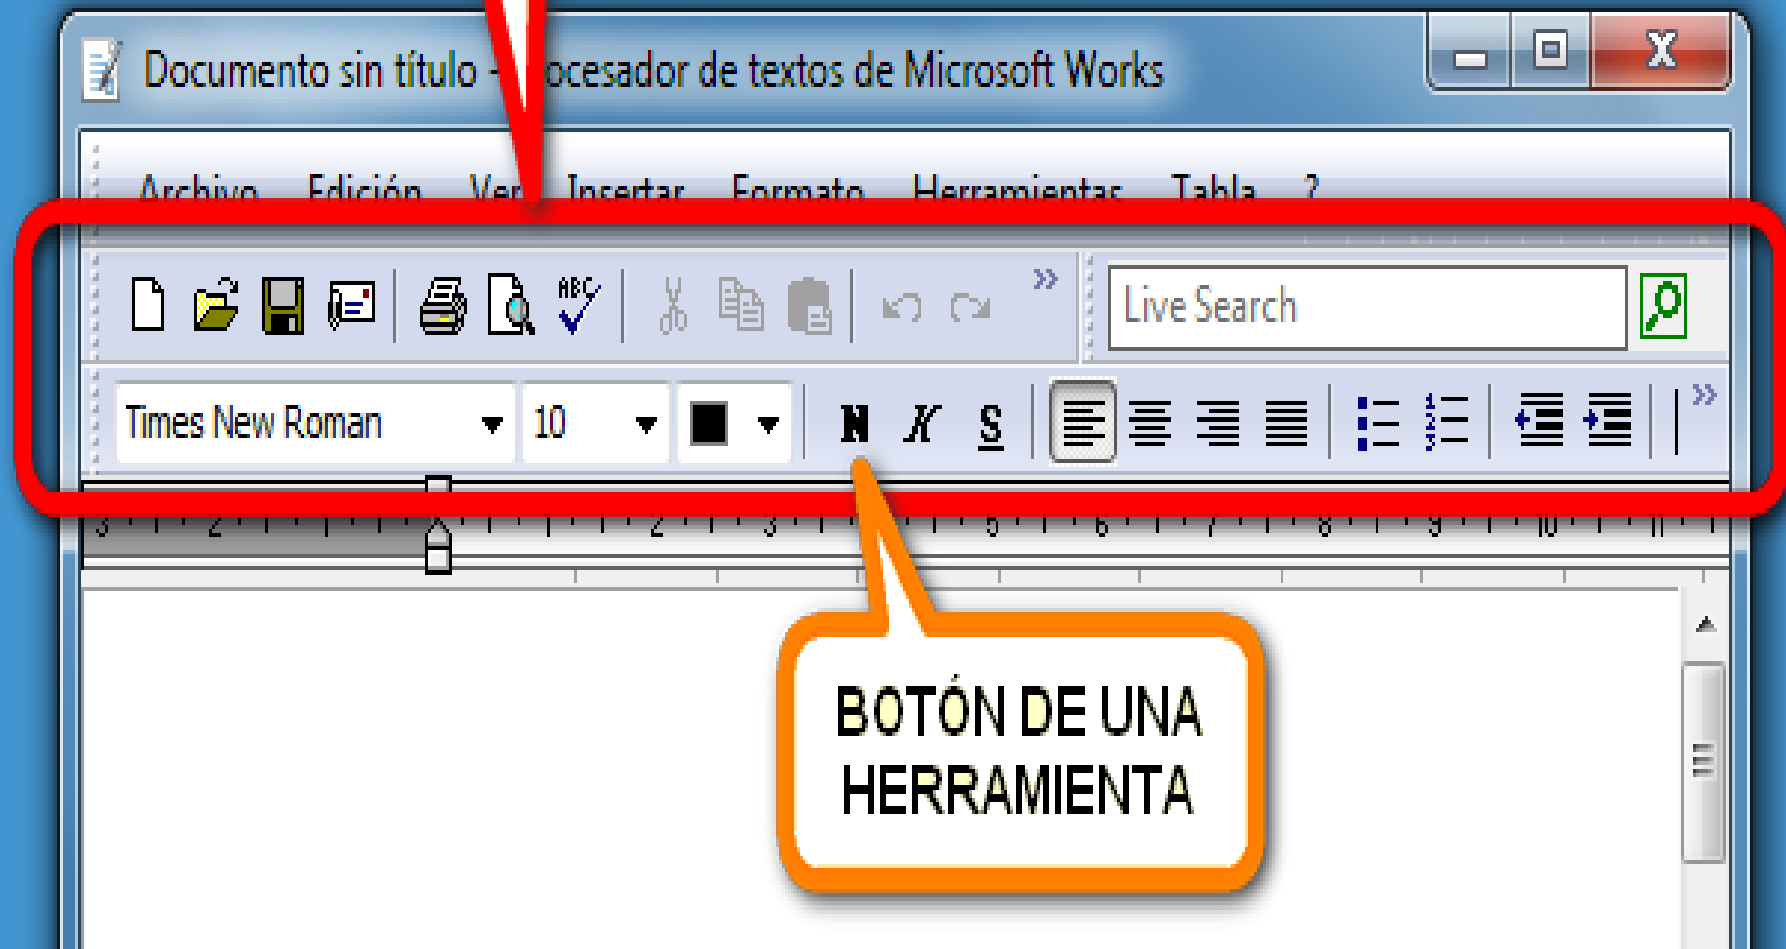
Documento sin título - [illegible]ocesador de textos de Microsoft Works

Archivo Edición Ver Insertar Formato Herramientas Tabla ?

Live Search

Times New Roman 10

N K S

3 2 1 1 2 3 4 5 6 7 8 9 10 11

BOTÓN DE UNA HERRAMIENTA